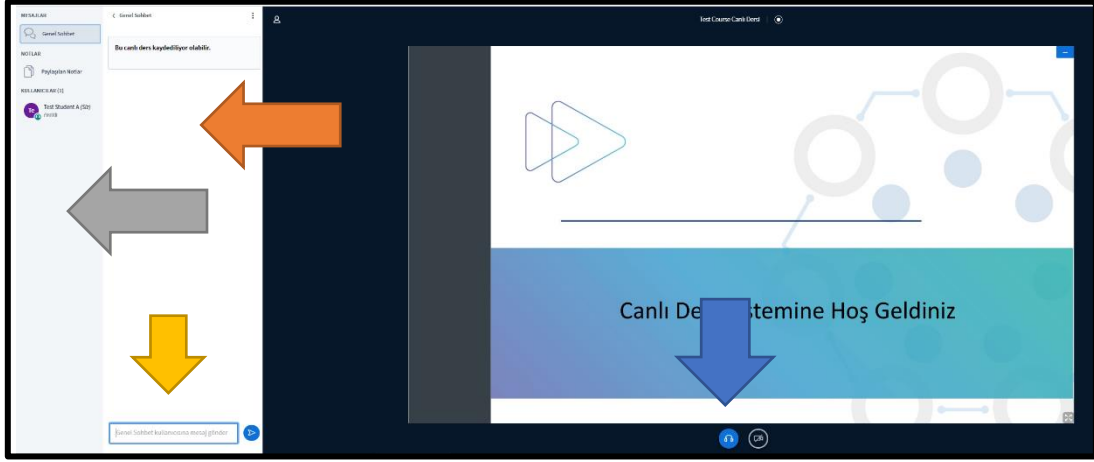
MESAJLAR
Genel Sohbet
NOTLAR
Paylaşılan Notlar
KULLANICILAR (1)
Test Student A (SD)
Genel Sohbet
Bu canlı ders kaydediliyor olabilir.
Genel Sohbet kullanıcısına mesaj gönder
Test Course Canlı Dersi
Canlı De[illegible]stemine Hoş Geldiniz